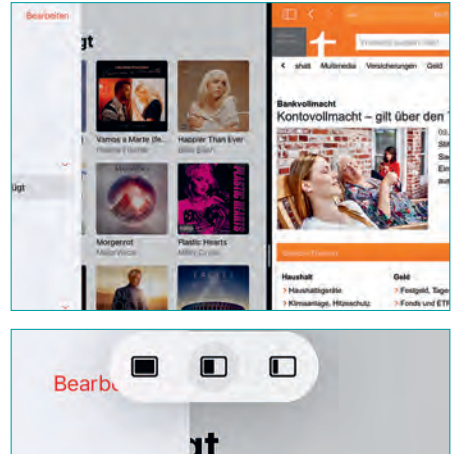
Bearbeiten

ügt

Vamos a Marte (fe...
Phoenix Fourdie

Happier Than Ever
Billie Eilish

Morgenrot
Mellowoice

Plastic Hearts
Miley Cyrus

ügt

Produkte suchen oder

< shaft Multimedia Versicherungen Geld

Bankvollmacht
Kontovollmacht – gilt über den T

Haushalt
> Haushaltsgeräte
> Klimaanlage, Hitzeschutz

Geld
> Festgeld, Tage
> Fonds und ETF

Bearbe

ügt